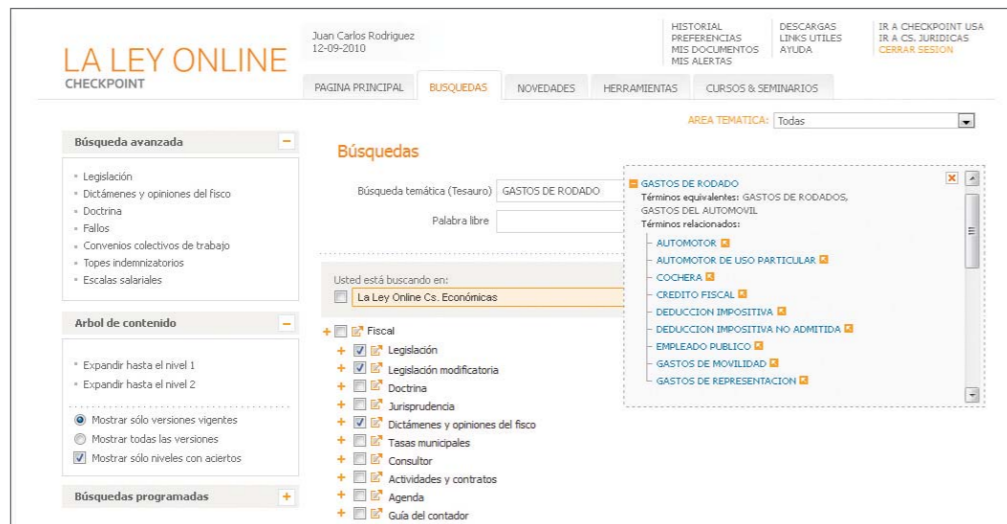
LA LEY ONLINE
CHECKPOINT

Juan Carlos Rodriguez
12-09-2010

HISTORIAL
PREFERENCIAS
MIS DOCUMENTOS
MIS ALERTAS

DESCARGAS
LINKS UTILES
AYUDA

IR A CHECKPOINT USA
IR A CS. JURIDICAS
CERRAR SESION

PAGINA PRINCIPAL | BUSQUEDAS | NOVEDADES | HERRAMIENTAS | CURSOS & SEMINARIOS

AREA TEMATICA: Todas

Búsqueda avanzada
- Legislación
- Dictámenes y opiniones del fisco
- Doctrina
- Fallos
- Convenios colectivos de trabajo
- Topes indemnizatorios
- Escalas salariales

Arbol de contenido
- Expandir hasta el nivel 1
- Expandir hasta el nivel 2

Mostrar sólo versiones vigentes
Mostrar todas las versiones
Mostrar sólo niveles con aciertos

Búsquedas programadas

Búsquedas

Búsqueda temática (Tesauro) GASTOS DE RODADO

Palabra libre

Usted está buscando en:
La Ley Online Cs. Económicas

Fiscal
Legislación
Legislación modificatoria
Doctrina
Jurisprudencia
Dictámenes y opiniones del fisco
Tasas municipales
Consultor
Actividades y contratos
Agenda
Guía del contador

GASTOS DE RODADO
Términos equivalentes: GASTOS DE RODADOS, GASTOS DEL AUTOMOVIL
Términos relacionados:
AUTOMOTOR
AUTOMOTOR DE USO PARTICULAR
COCHERA
CREDITO FISCAL
DEDUCCION IMPOSITIVA
DEDUCCION IMPOSITIVA NO ADMITIDA
EMPLEADO PUBLICO
GASTOS DE MOVILIDAD
GASTOS DE REPRESENTACION